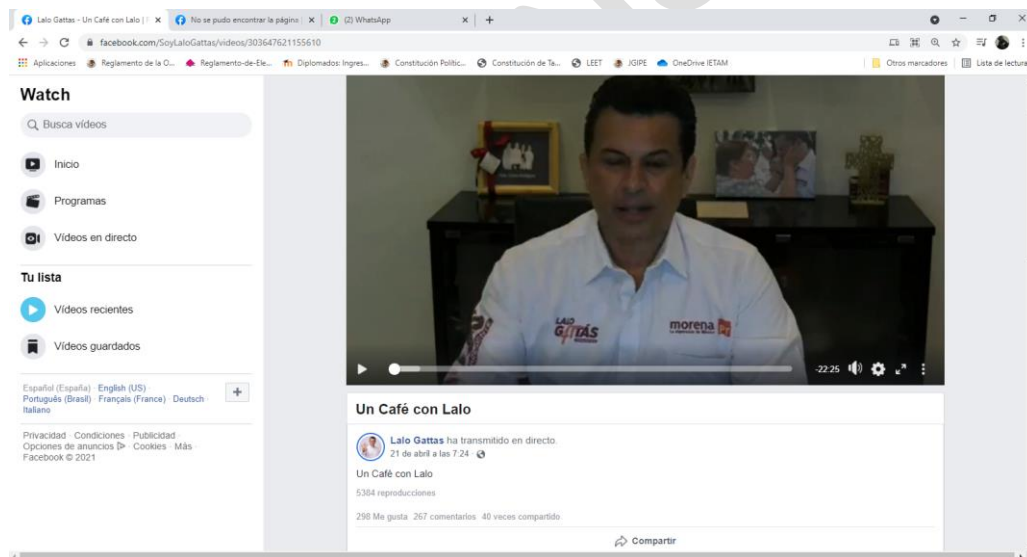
Lalo Gattas - Un Café con Lalo | F ×
No se pudo encontrar la página ×
(2) WhatsApp ×
+

facebook.com/SoyLaloGattas/videos/303647621155610

Aplicaciones
Reglamento de la O...
Reglamento-de-Ele...
Diplomados: Ingres...
Constitución Politic...
Constitución de Ta...
LEET
JGIPE
OneDrive IETAM
Otros marcadores
Lista de lectura

Watch

Busca vídeos

Inicio

Programas

Vídeos en directo

Tu lista

Vídeos recientes

Vídeos guardados

Español (España) · English (US) · Português (Brasil) · Français (France) · Deutsch · Italiano

Privacidad · Condiciones · Publicidad · Opciones de anuncios · Cookies · Más · Facebook © 2021

LALO GATTAS

morena

-22:25

Un Café con Lalo

Lalo Gattas ha transmitido en directo.
21 de abril a las 7:24 ·

Un Café con Lalo

5384 reproducciones

298 Me gusta · 267 comentarios · 40 veces compartido

Compartir